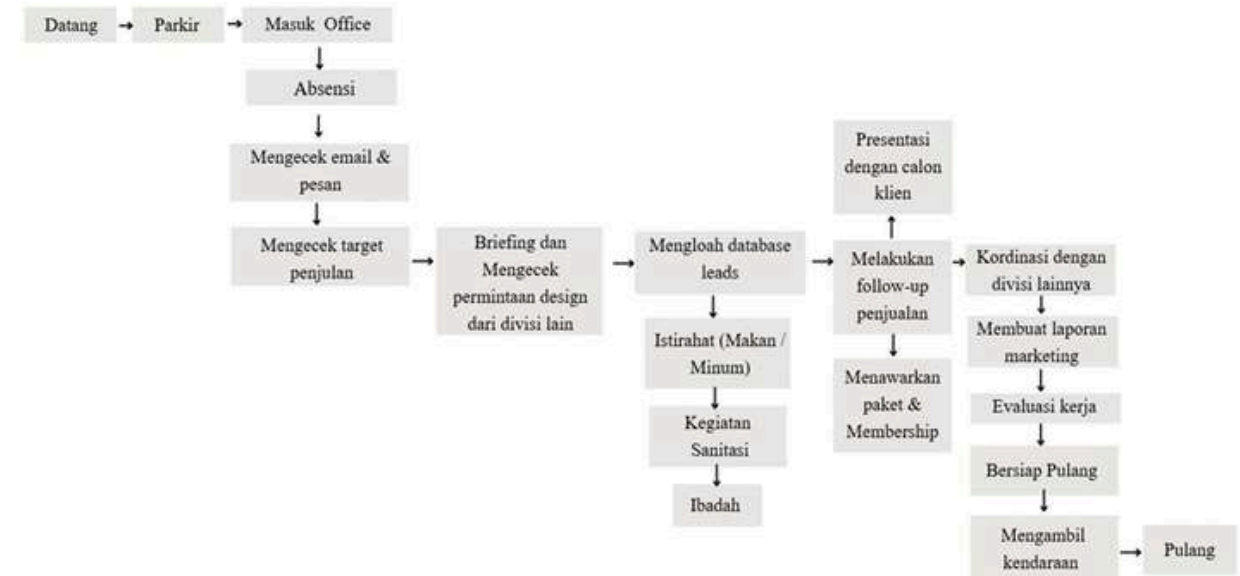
Datang → Parkir → Masuk Office

Absensi

Mengecek email & pesan

Mengecek target penjulan

Briefing dan Mengecek permintaan design dari divisi lain

Mengloah database leads

Istirahat (Makan / Minum)

Kegiatan Sanitasi

Ibadah

Presentasi dengan calon klien

Melakukan follow-up penjualan

Menawarkan paket & Membership

Kordinasi dengan divisi lainnya

Membuat laporan marketing

Evaluasi kerja

Bersiap Pulang

Mengambil kendaraan → Pulang